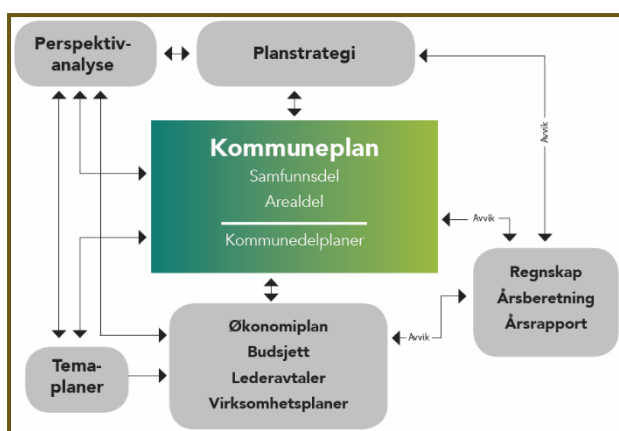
Perspektivanalyse

Planstrategi

Kommuneplan
Samfunnsdel
Arealdel
Kommunedelplaner

Avvik

Avvik

Regnskap
Årsberetning
Årsrapport

Avvik

Temaplaner

Økonomiplan
Budsjett
Lederavtaler
Virksomhetsplaner